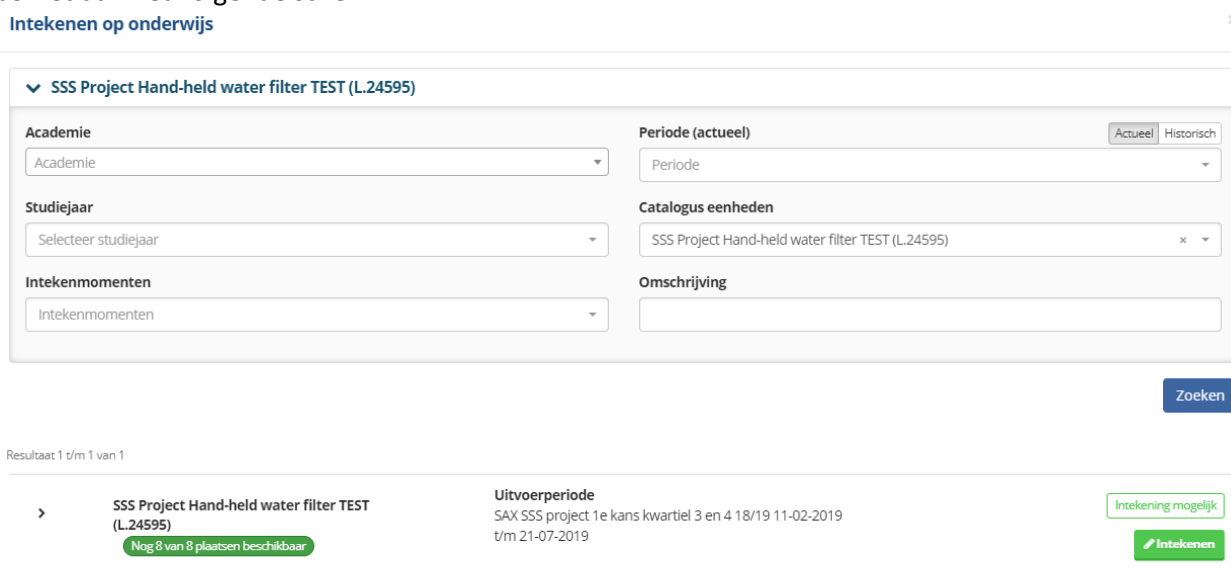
Intekenen op onderwijs

SSS Project Hand-held water filter TEST (L.24595)

Academie
Academie

Periode (actueel)
Actueel Historisch
Periode

Studiejaar
Selecteer studiejaar

Catalogus eenheden
SSS Project Hand-held water filter TEST (L.24595)

Intekenmomenten
Intekenmomenten

Omschrijving

Zoeken

Resultaat 1 t/m 1 van 1

SSS Project Hand-held water filter TEST (L.24595)
Nog 8 van 8 plaatsen beschikbaar

Uitvoerperiode
SAX SSS project 1e kans kwartiel 3 en 4 18/19 11-02-2019 t/m 21-07-2019

Intekening mogelijk

Intekenen